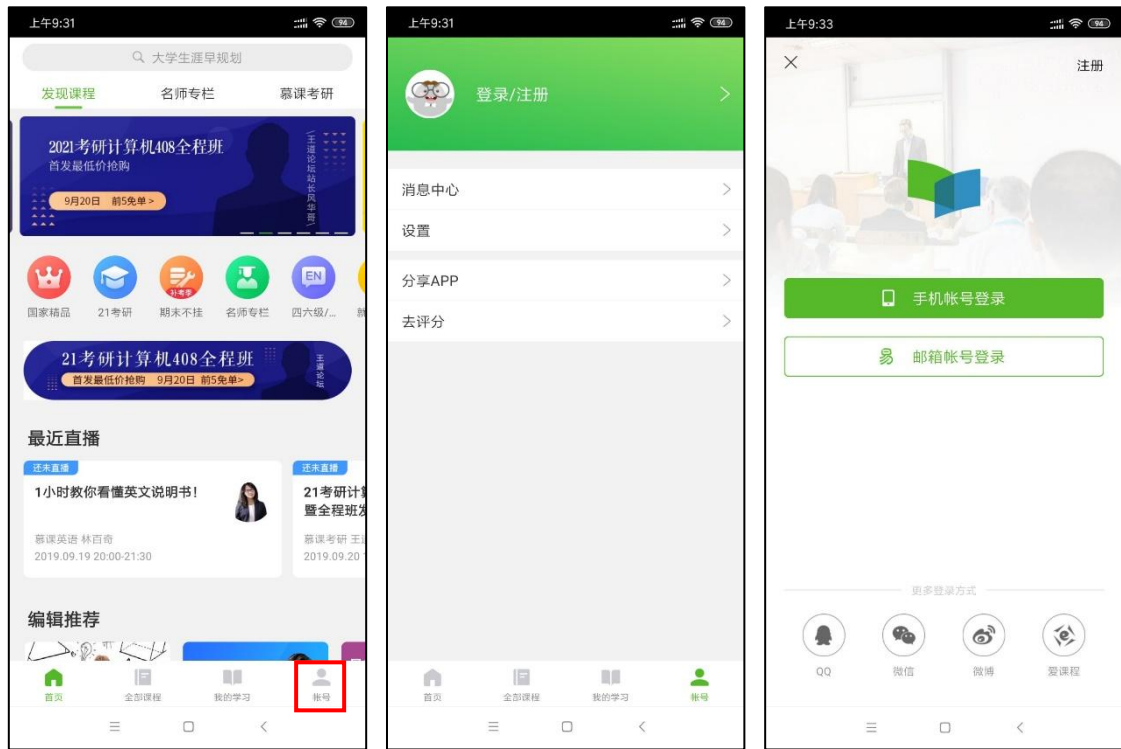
上午9:31

94

大学生涯早规划

发现课程 名师专栏 慕课考研

2021考研计算机408全程班
首发最低价抢购
9月20日 前5免单 >
王道论坛站长风华哥

国家精品 21考研 期末不挂 名师专栏 四六级/...

补考季

EN

21考研计算机408全程班
首发最低价抢购 9月20日 前5免单>
王道论坛

最近直播

还未直播
1小时教你看懂英文说明书!
慕课英语 林百奇
2019.09.19 20:00-21:30

还未直播
21考研计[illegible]
暨全程班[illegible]
慕课考研 王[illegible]
2019.09.20 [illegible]

编辑推荐

首页 全部课程 我的学习 帐号

上午9:31

94

登录/注册

消息中心
设置
分享APP
去评分

首页 全部课程 我的学习 帐号

上午9:33

94

注册

手机帐号登录
邮箱帐号登录

更多登录方式

QQ 微信 微博 爱课程